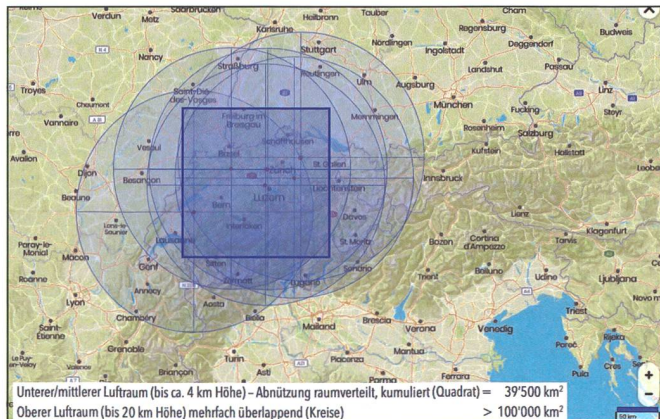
Verdun
Metz
Saarbrücken
Heilbronn
Tauber
Cham
Karlsruhe
Regensburg
Budweis
Nancy
Stuttgart
Nördlingen
Ingolstadt
Deggendorf
Straßburg
Reutlingen
Landshut
Passau
Troyes
Saint-Dié-des-Vosges
Ulm
Augsburg
Linz
Chaumont
München
Vannaire
Memmingen
Fucking
Steyr
Freiburg im Breisgau
Rosenheim
Salzburg
Vesoul
Schaffhausen
Kufstein
Hallstatt
Avallon
Basel
St. Gallen
Dijon
Besançon
Zürich
Liechtenstein
Innsbruck
Leoben
Beaune
Luzern
Bern
Davos
Lienz
Lons-le-Saunier
Interlaken
St. Moritz
Bozen
Cortina d'Ampezzo
Klagenfurt
Paray-le-Monial
Macon
Lausanne
Tarvis
Villach
Genf
Sion
Zermatt
Lugano
Trient
Belluno
Udine
Ljubljana
Roanne
Annecy
Novo m
Lyon
Aosta
Biella
Chambéry
Bergamo
Treviso
Triest
Mailand
Brescia
Verona
Venedig
Saint-Étienne
Grenoble
Turin
Asti
Piacenza
Mantua
Padua
Briançon
Cremona
Rovigo
Pula
Unterer/mittlerer Luftraum (bis ca. 4 km Höhe) – Abnützung raumverteilt, kumuliert (Quadrat) = 39'500 km²
Oberer Luftraum (bis 20 km Höhe) mehrfach überlappend (Kreise) > 100'000 km²
50 km